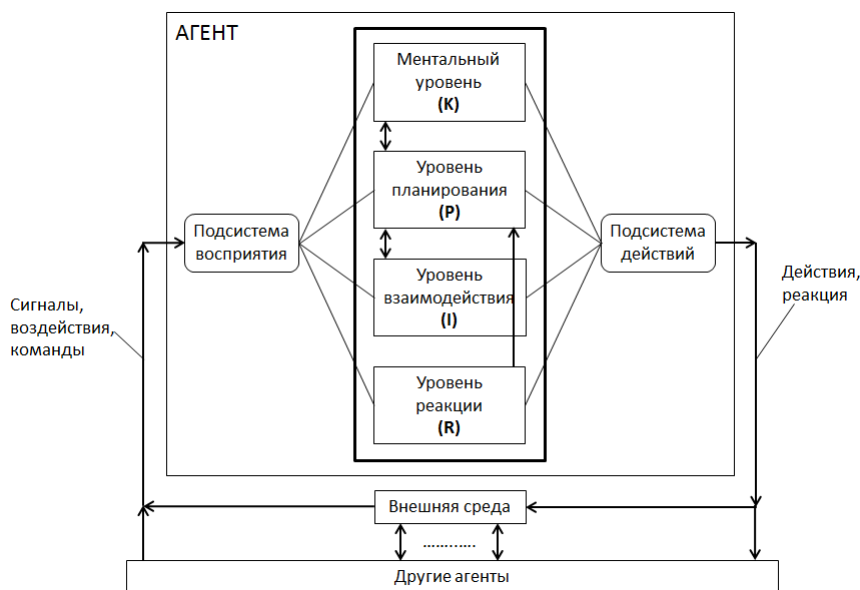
АГЕНТ

Ментальный уровень
(K)

Уровень планирования
(P)

Уровень взаимодействия
(I)

Уровень реакции
(R)

Подсистема восприятия

Подсистема действий

Сигналы, воздействия, команды

Действия, реакция

Внешняя среда

...........

Другие агенты